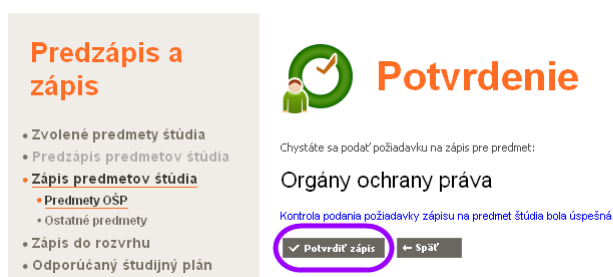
Predzápis a zápis

• Zvolené predmety štúdia
• Predzápis predmetov štúdia
• Zápis predmetov štúdia
• Predmety OŠP
• Ostatné predmety
• Zápis do rozvrhu
• Odporúčaný študijný plán

Potvrdenie

Chystáte sa podať požiadavku na zápis pre predmet:

Orgány ochrany práva

Kontrola podania požiadavky zápisu na predmet štúdia bola úspešná

✓ Potvrdiť zápis ← Späť